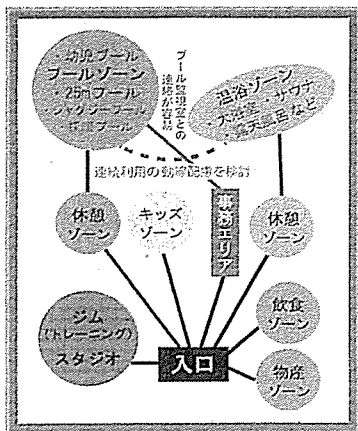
・幼児プール
プールゾーン
・25mプール
・ジャグジープール
・トロプール

プール監理室との
連携が容易

温浴ゾーン
・大浴室・サウナ
・露天風呂など

連続利用の動線配慮を検討

休憩ゾーン

キッズゾーン

事務エリア

休憩ゾーン

ジム
(トレーニング)
スタジオ

入口

飲食ゾーン

物産ゾーン